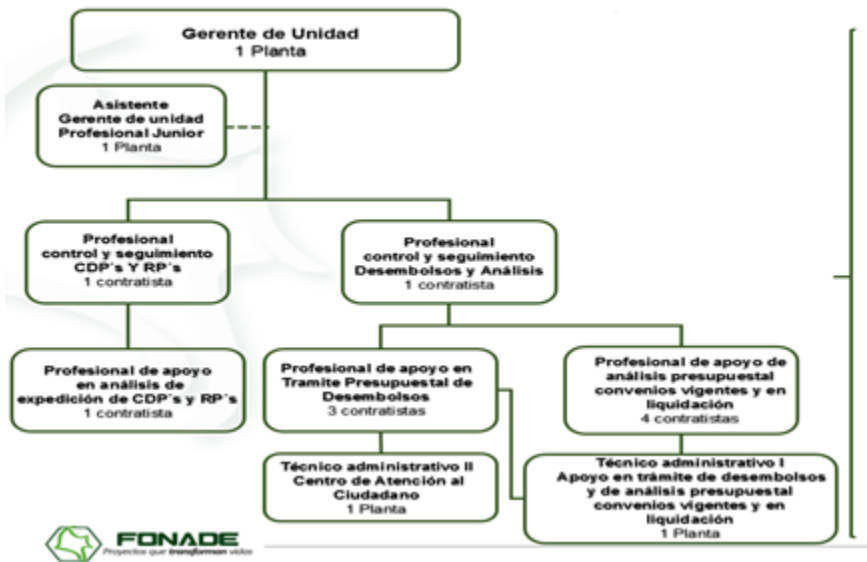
Gerente de Unidad
1 Planta

Asistente
Gerente de unidad
Profesional Junior
1 Planta

Profesional
control y seguimiento
CDP´s Y RP´s
1 contratista

Profesional
control y seguimiento
Desembolsos y Análisis
1 contratista

Profesional de apoyo
en análisis de
expedición de CDP´s y RP´s
1 contratista

Profesional de apoyo en
Tramite Presupuestal de
Desembolsos
3 contratistas

Profesional de apoyo de
análisis presupuestal
convenios vigentes y en
liquidación
4 contratistas

Técnico administrativo II
Centro de Atención al
Ciudadano
1 Planta

Técnico administrativo I
Apoyo en trámite de desembolsos
y de análisis presupuestal
convenios vigentes y en
liquidación
1 Planta

FONADE
Proyectos que transforman vidas